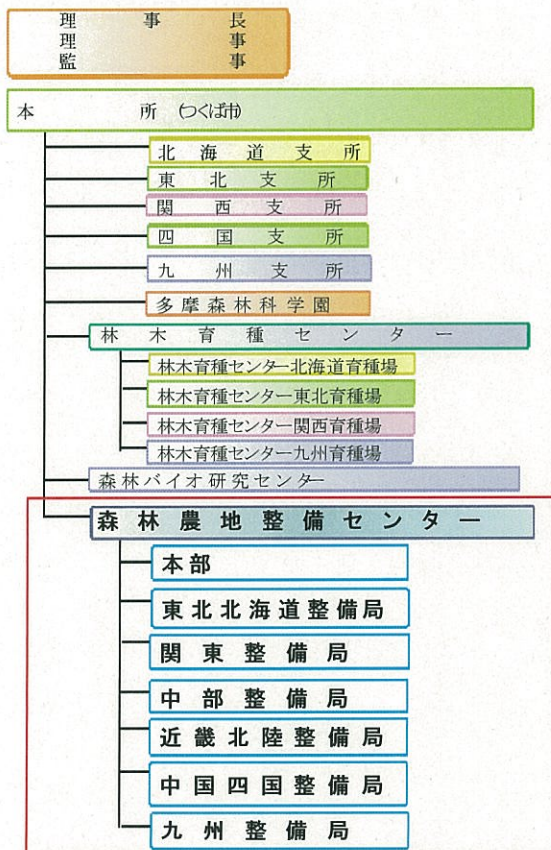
理事長
理事
監事

本所（つくば市）

北海道支所
東北支所
関西支所
四国支所
九州支所
多摩森林科学園
林木育種センター
林木育種センター北海道育種場
林木育種センター東北育種場
林木育種センター関西育種場
林木育種センター九州育種場
森林バイオ研究センター
森林農地整備センター
本部
東北北海道整備局
関東整備局
中部整備局
近畿北陸整備局
中国四国整備局
九州整備局